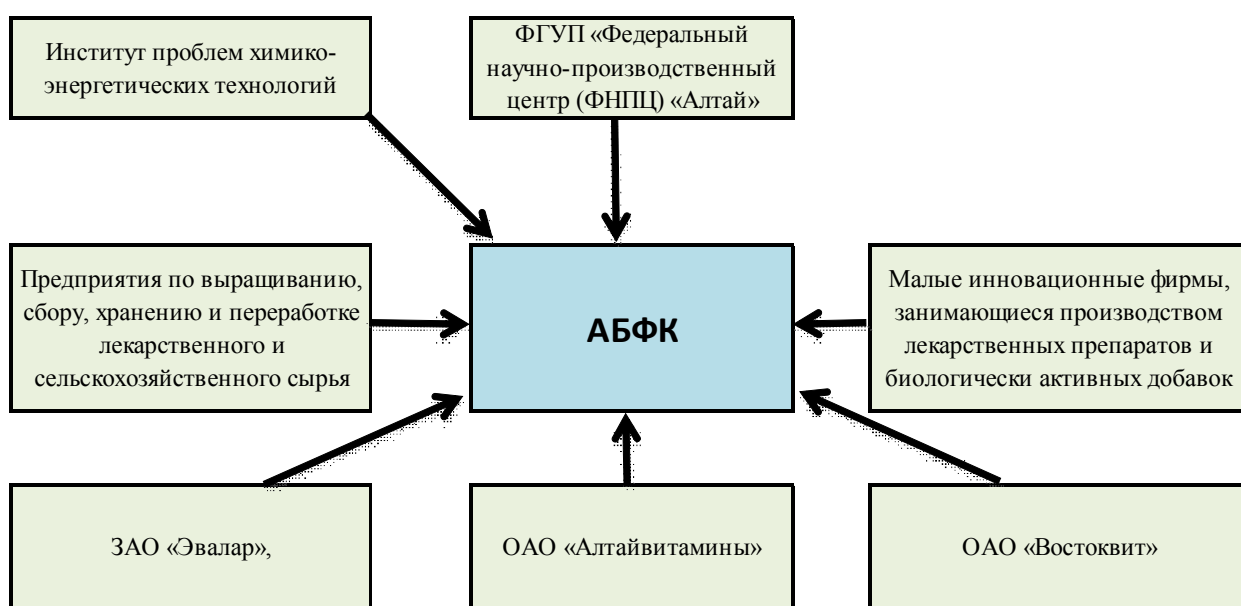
Институт проблем химико-энергетических технологий

ФГУП «Федеральный научно-производственный центр (ФНПЦ) «Алтай»

Предприятия по выращиванию, сбору, хранению и переработке лекарственного и сельскохозяйственного сырья

АБФК

Малые инновационные фирмы, занимающиеся производством лекарственных препаратов и биологически активных добавок

ЗАО «Эвалар»,

ОАО «Алтайвитамины»

ОАО «Востоквит»